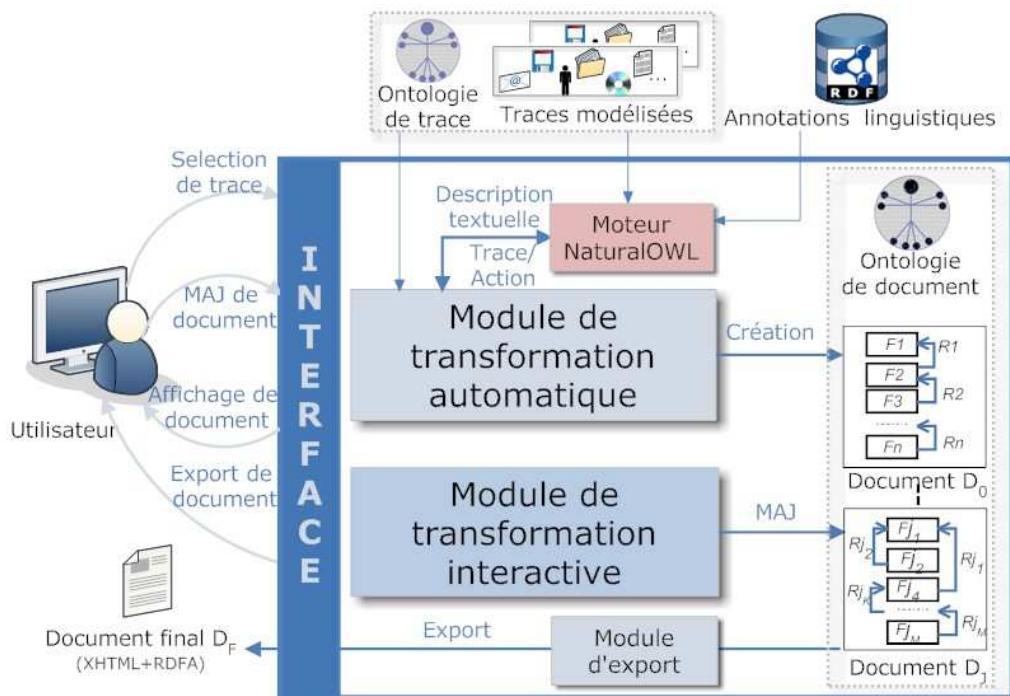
Ontologie de trace

Traces modélisées

RDF

Annotations linguistiques

Selection de trace

MAJ de document

Affichage de document

Export de document

Utilisateur

Document final $D_F$
(XHTML+RDFA)

I N T E R F A C E

Description textuelle

Trace/ Action

Moteur NaturalOWL

Module de transformation automatique

Module de transformation interactive

Création

MAJ

Export

Module d'export

Ontologie de document

F1 R1
F2 R2
F3
Fn Rn

Document $D_0$

$Fj_1$ $Rj_2$ $Rj_1$
$Fj_2$
$Rj_k$ $Fj_4$
$Fj_M$ $Rj_M$

Document $D_J$